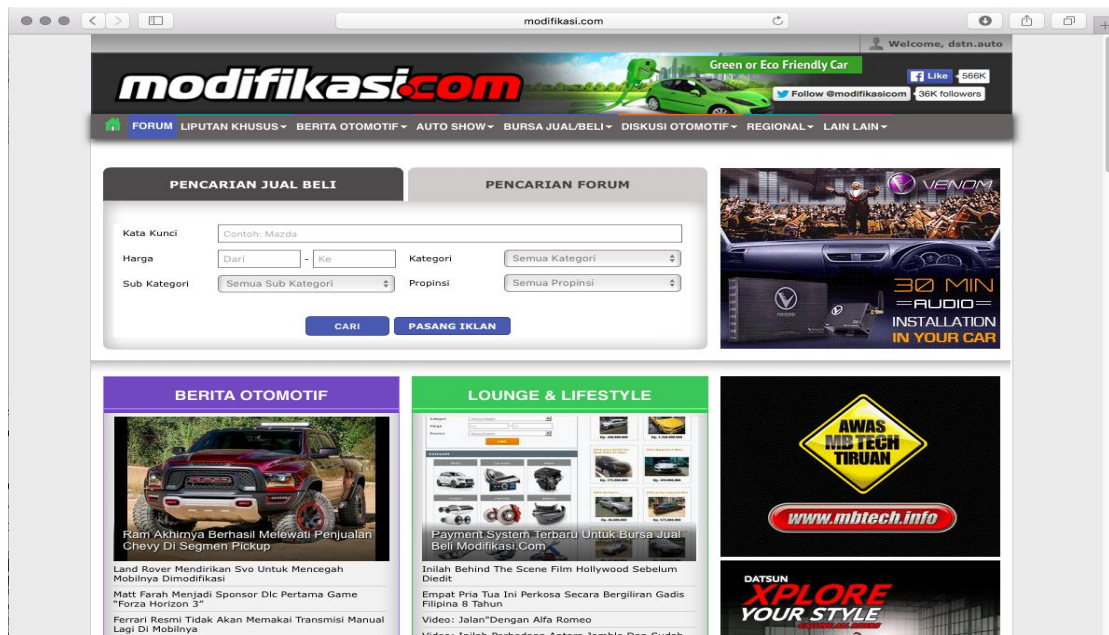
modifikasi.com

Welcome, dstn.auto

modifikasi.com

Green or Eco Friendly Car

Like 566K

Follow @modifikasicom 36K followers

FORUM LIPUTAN KHUSUS BERITA OTOMOTIF AUTO SHOW BURSA JUAL/BELI DISKUSI OTOMOTIF REGIONAL LAIN LAIN

PENCARIAN JUAL BELI

PENCARIAN FORUM

Kata Kunci Contoh: Mazda

Harga Dari - Ke

Kategori Semua Kategori

Sub Kategori Semua Sub Kategori

Propinsi Semua Propinsi

CARI

PASANG IKLAN

VENOM

30 MIN
AUDIO
INSTALLATION
IN YOUR CAR

BERITA OTOMOTIF

Ram Akhirnya Berhasil Melewati Penjualan Chevy Di Segmen Pickup

Land Rover Mendirikan Svo Untuk Mencegah Mobilnya Dimodifikasi

Matt Farah Menjadi Sponsor Dlc Pertama Game "Forza Horizon 3"

Ferrari Resmi Tidak Akan Memakai Transmisi Manual Lagi Di Mobilnya

LOUNGE & LIFESTYLE

Payment System Terbaru Untuk Bursa Jual Beli Modifikasi.Com

Inilah Behind The Scene Film Hollywood Sebelum Diedit

Empat Pria Tua Ini Perkosa Secara Bergiliran Gadis Filipina 8 Tahun

Video: Jalan"Dengan Alfa Romeo

AWAS MB TECH TIRUAN

www.mbtech.info

DATSUN

XPLORE YOUR STYLE